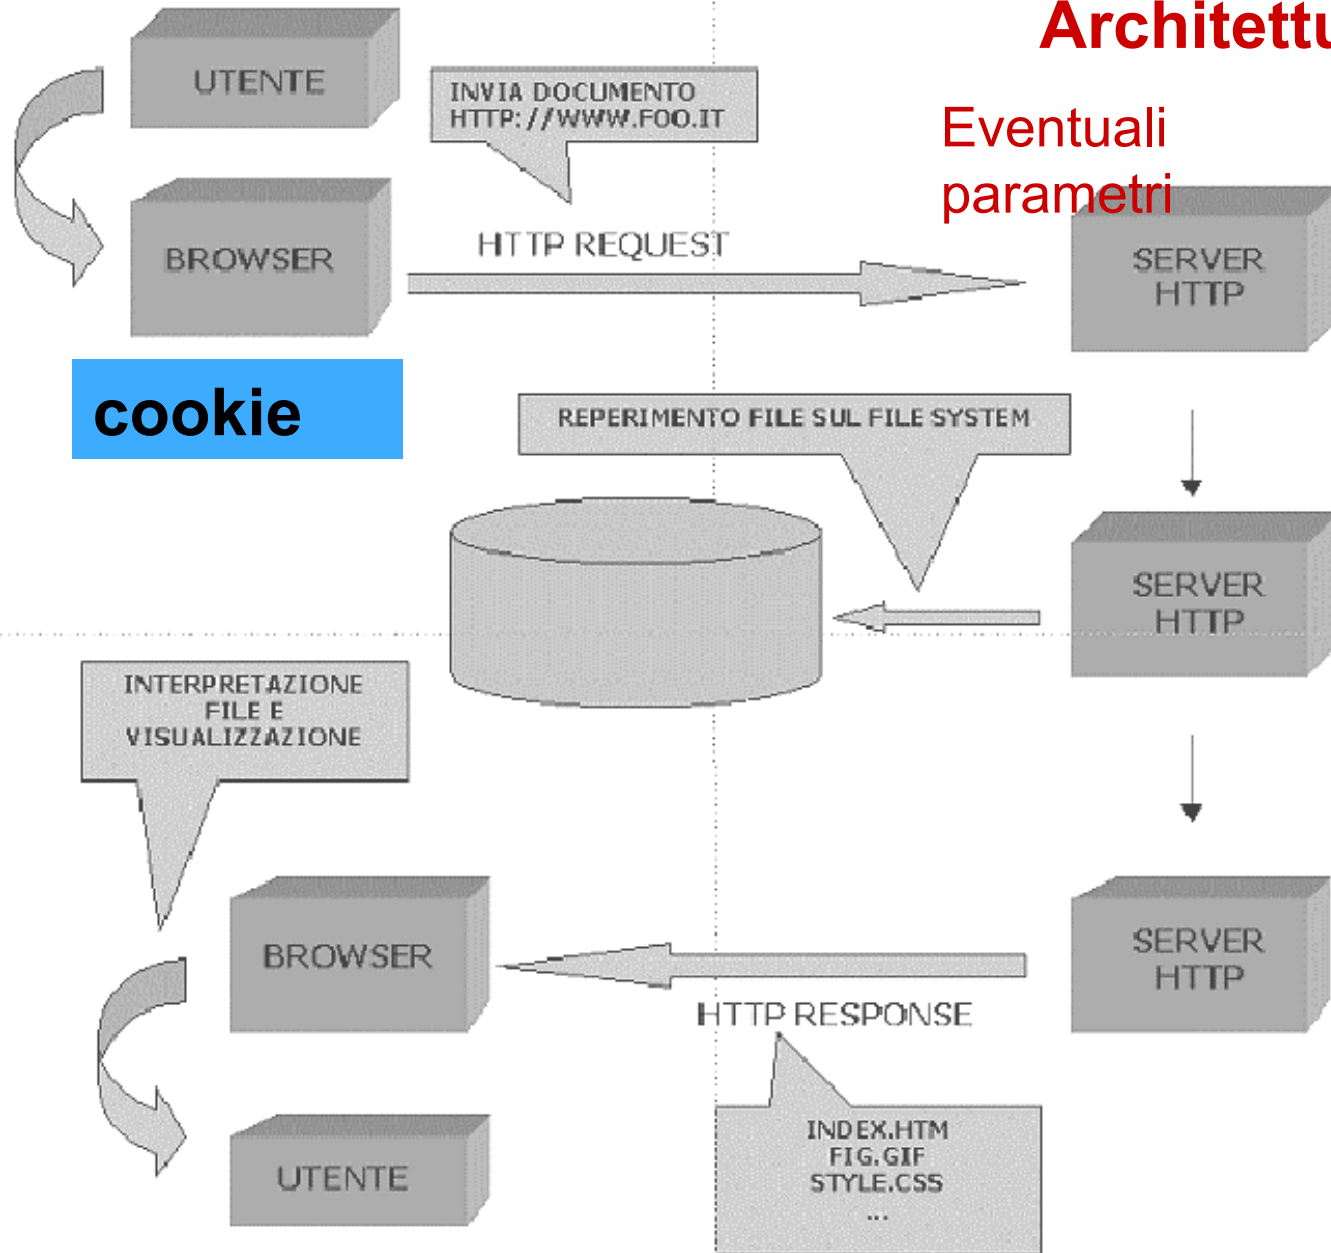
Architettu

UTENTE

INVIA DOCUMENTO HTTP://WWW.FOO.IT

Eventuali parametri

BROWSER

HTTP REQUEST

SERVER HTTP

cookie

REPERIMENTO FILE SUL FILE SYSTEM

SERVER HTTP

INTERPRETAZIONE FILE E VISUALIZZAZIONE

BROWSER

SERVER HTTP

HTTP RESPONSE

INDEX.HTM
FIG.GIF
STYLE.CSS
...

UTENTE